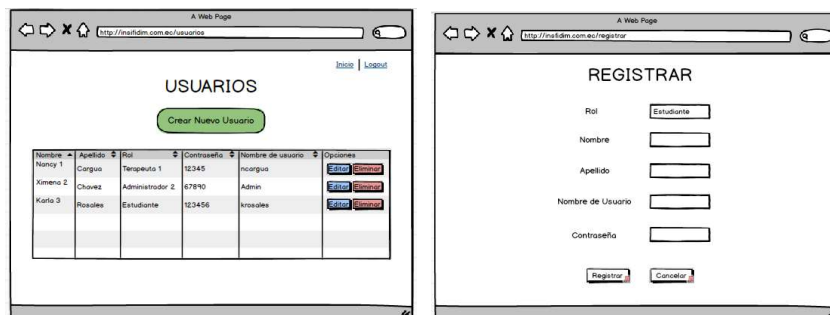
A Web Page

http://insifidim.com.ec/usuarios

Inicio | Logout

USUARIOS

Crear Nuevo Usuario

| Nombre | Apellido | Rol | Contraseña | Nombre de usuario | Opciones |
|---|---|---|---|---|---|
| Nancy 1 | Cargua | Terapeuta 1 | 12345 | ncargua | Editar Eliminar |
| Ximena 2 | Chavez | Administrador 2 | 67890 | Admin | Editar Eliminar |
| Karla 3 | Rosales | Estudiante | 123456 | krosales | Editar Eliminar |

A Web Page

http://insifidim.com.ec/registrar

REGISTRAR

Rol Estudiante

Nombre

Apellido

Nombre de Usuario

Contraseña

Registrar Cancelar